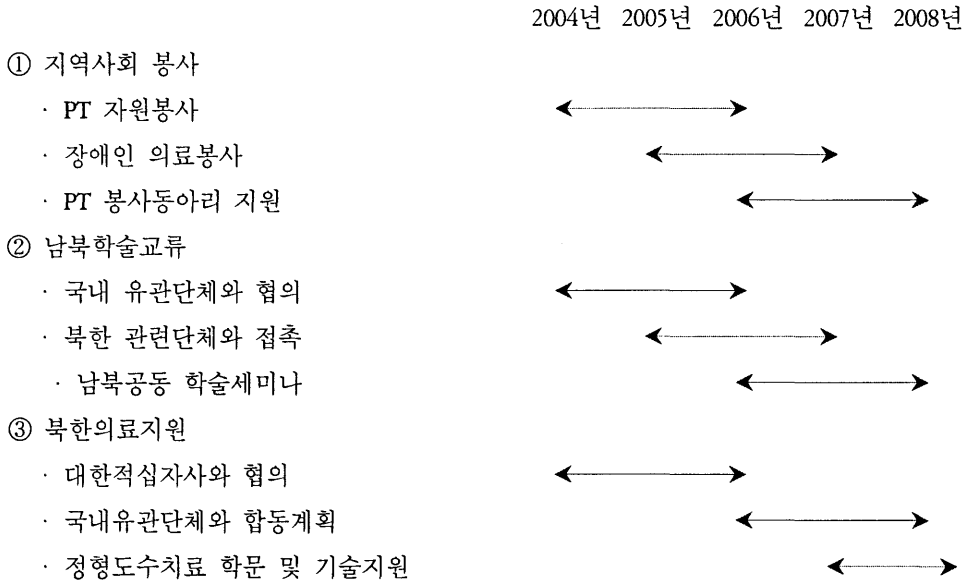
2004년 2005년 2006년 2007년 2008년

① 지역사회 봉사

· PT 자원봉사

· 장애인 의료봉사

· PT 봉사동아리 지원

② 남북학술교류

· 국내 유관단체와 협의

· 북한 관련단체와 접촉

· 남북공동 학술세미나

③ 북한의료지원

· 대한적십자사와 협의

· 국내유관단체와 합동계획

· 정형도수치료 학문 및 기술지원